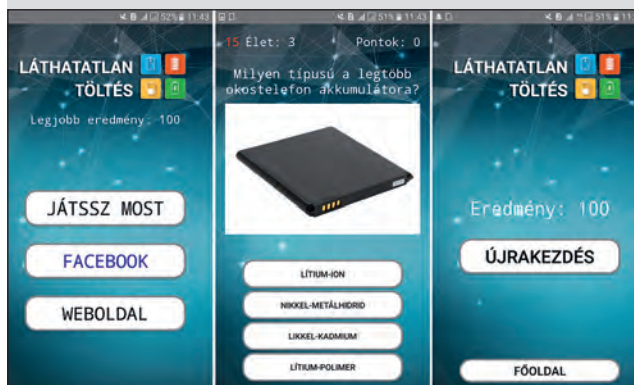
52% 11:43

LÁTHATATLAN
TÖLTÉS

Legjobb eredmény: 100

JÁTSSZ MOST

FACEBOOK

WEBOLDAL

51% 11:43

15 Élet: 3 Pontok: 0

Milyen típusú a legtöbb okostelefon akkumulátora?

LÍTIUM-ION

NIKKEL-METÁLHIDRID

LIKKEL-KADMIUM

LÍTIUM-POLIMER

51% 11

LÁTHATATLAN
TÖLTÉS

Eredmény: 100

ÚJRAKEZDÉS

FŐOLDAL